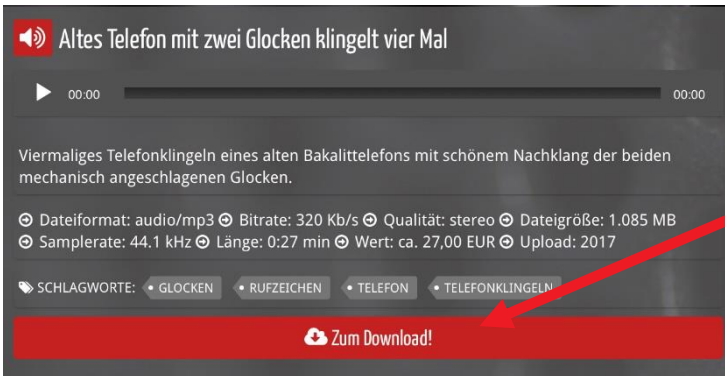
Altes Telefon mit zwei Glocken klingelt vier Mal

00:00 00:00

Viermaliges Telefonklingeln eines alten Bakalittelefons mit schönem Nachklang der beiden mechanisch angeschlagenen Glocken.

Dateiformat: audio/mp3 Bitrate: 320 Kb/s Qualität: stereo Dateigröße: 1.085 MB Samplerate: 44.1 kHz Länge: 0:27 min Wert: ca. 27,00 EUR Upload: 2017

SCHLAGWORTE: GLOCKEN RUFZEICHEN TELEFON TELEFONKLINGELN

Zum Download!